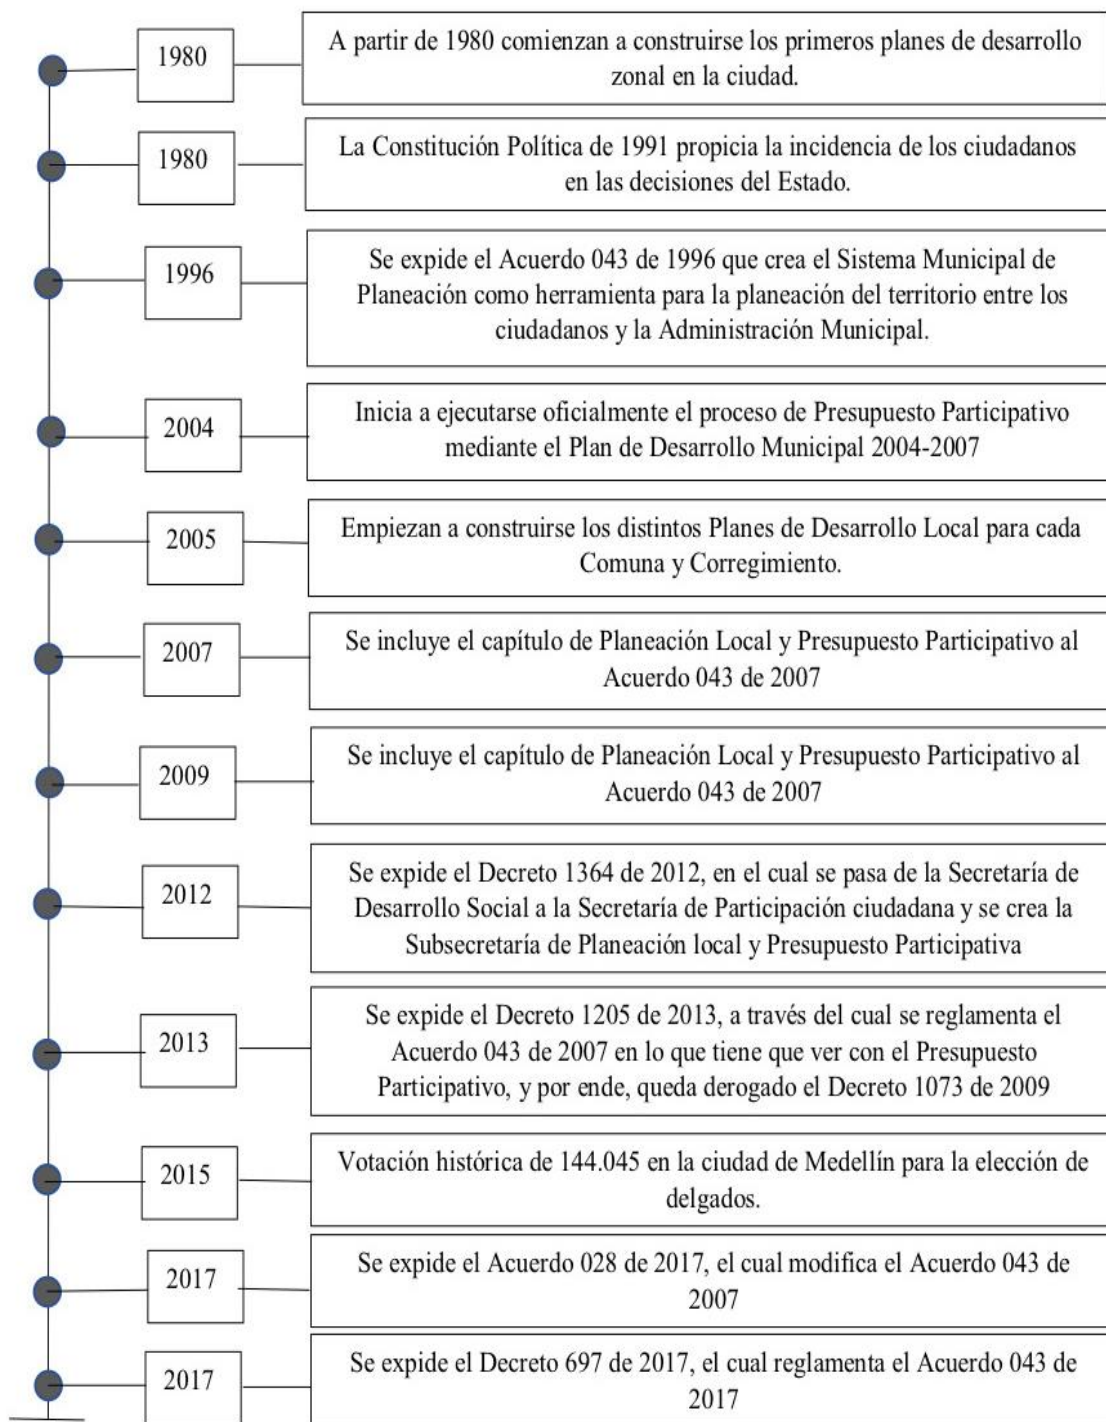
1980

A partir de 1980 comienzan a construirse los primeros planes de desarrollo zonal en la ciudad.

1980

La Constitución Política de 1991 propicia la incidencia de los ciudadanos en las decisiones del Estado.

1996

Se expide el Acuerdo 043 de 1996 que crea el Sistema Municipal de Planeación como herramienta para la planeación del territorio entre los ciudadanos y la Administración Municipal.

2004

Inicia a ejecutarse oficialmente el proceso de Presupuesto Participativo mediante el Plan de Desarrollo Municipal 2004-2007

2005

Empiezan a construirse los distintos Planes de Desarrollo Local para cada Comuna y Corregimiento.

2007

Se incluye el capítulo de Planeación Local y Presupuesto Participativo al Acuerdo 043 de 2007

2009

Se incluye el capítulo de Planeación Local y Presupuesto Participativo al Acuerdo 043 de 2007

2012

Se expide el Decreto 1364 de 2012, en el cual se pasa de la Secretaría de Desarrollo Social a la Secretaría de Participación ciudadana y se crea la Subsecretaría de Planeación local y Presupuesto Participativa

2013

Se expide el Decreto 1205 de 2013, a través del cual se reglamenta el Acuerdo 043 de 2007 en lo que tiene que ver con el Presupuesto Participativo, y por ende, queda derogado el Decreto 1073 de 2009

2015

Votación histórica de 144.045 en la ciudad de Medellín para la elección de delgados.

2017

Se expide el Acuerdo 028 de 2017, el cual modifica el Acuerdo 043 de 2007

2017

Se expide el Decreto 697 de 2017, el cual reglamenta el Acuerdo 043 de 2017